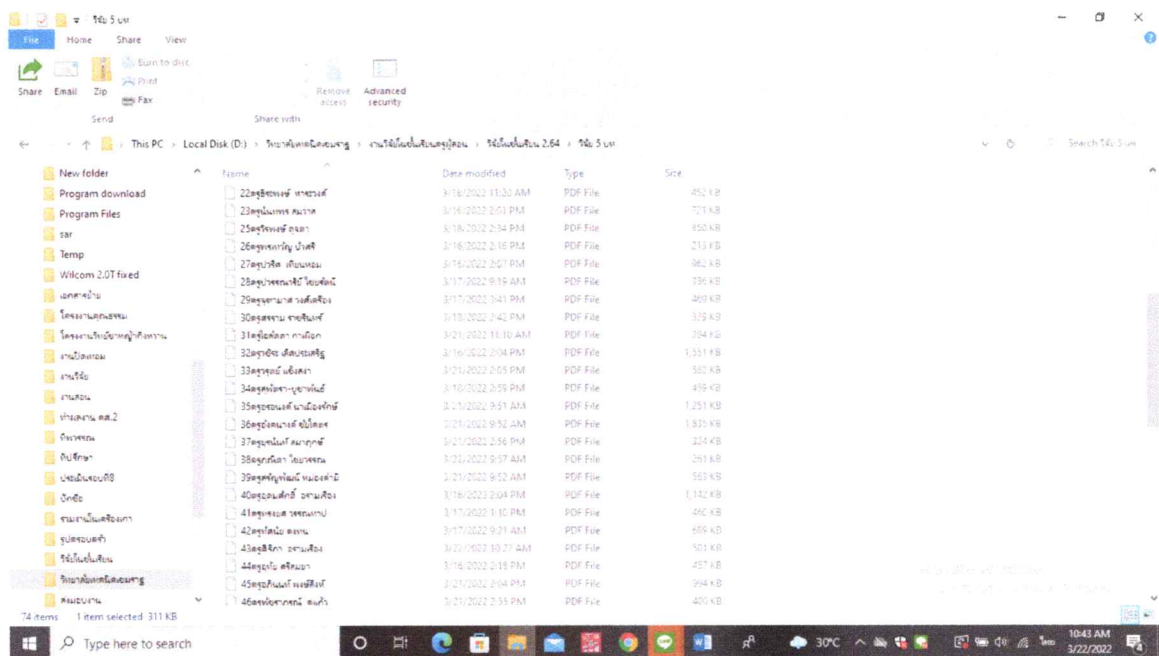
วิจัย 5 บท

File Home Share View

Share Email Zip Burn to disc Print Fax Remove access Advanced security

Send Share with

This PC > Local Disk (D:) > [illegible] > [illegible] > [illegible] 2.64 > วิจัย 5 บท

Search วิจัย 5 บท

New folder
Program download
Program Files
sar
Temp
Wilcom 2.0T fixed
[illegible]
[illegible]
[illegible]
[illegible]
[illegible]
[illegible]
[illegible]
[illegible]
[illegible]
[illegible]
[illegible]
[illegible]
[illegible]
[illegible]
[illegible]
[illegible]

| Name | Date modified | Type | Size |
|---|---|---|---|
| 22ครู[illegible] | 3/16/2022 11:30 AM | PDF File | 452 KB |
| 23ครู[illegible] | 3/16/2022 2:01 PM | PDF File | 721 KB |
| 25ครู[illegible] | 3/16/2022 2:34 PM | PDF File | 350 KB |
| 26ครู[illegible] | 3/16/2022 2:16 PM | PDF File | 213 KB |
| 27ครู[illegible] | 3/16/2022 2:07 PM | PDF File | 362 KB |
| 28ครู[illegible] | 3/17/2022 9:19 AM | PDF File | 336 KB |
| 29ครู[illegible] | 3/17/2022 3:41 PM | PDF File | 469 KB |
| 30ครู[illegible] | 3/18/2022 2:42 PM | PDF File | 329 KB |
| 31ครู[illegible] | 3/21/2022 11:10 AM | PDF File | 394 KB |
| 32ครู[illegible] | 3/16/2022 2:04 PM | PDF File | 1,551 KB |
| 33ครู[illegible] | 3/21/2022 2:05 PM | PDF File | 380 KB |
| 34ครู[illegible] | 3/10/2022 3:59 PM | PDF File | 439 KB |
| 35ครู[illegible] | 3/21/2022 9:51 AM | PDF File | 1,251 KB |
| 36ครู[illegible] | 3/21/2022 9:52 AM | PDF File | 1,335 KB |
| 37ครู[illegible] | 3/21/2022 2:56 PM | PDF File | 324 KB |
| 38ครู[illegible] | 3/21/2022 9:57 AM | PDF File | 291 KB |
| 39ครู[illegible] | 3/21/2022 9:52 AM | PDF File | 563 KB |
| 40ครู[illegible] | 3/16/2022 2:04 PM | PDF File | 1,142 KB |
| 41ครู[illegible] | 3/17/2022 1:10 PM | PDF File | 440 KB |
| 42ครู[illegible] | 3/17/2022 9:21 AM | PDF File | 609 KB |
| 43ครู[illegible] | 3/22/2022 10:27 AM | PDF File | 501 KB |
| 44ครู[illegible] | 3/16/2022 2:18 PM | PDF File | 457 KB |
| 45ครู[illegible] | 3/21/2022 2:04 PM | PDF File | 394 KB |
| 46ครู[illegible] | 3/21/2022 2:35 PM | PDF File | 400 KB |

74 items 1 item selected 311 KB

Type here to search

30°C 10:43 AM 3/22/2022